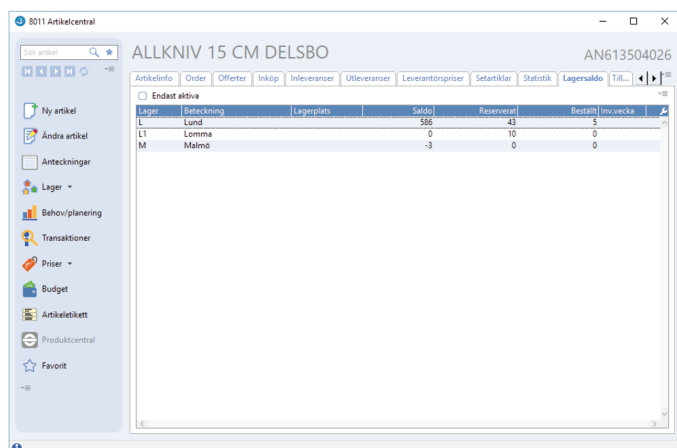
8011 Artikelcentral

Sök artikel

ALLKNIV 15 CM DELSBO

AN613504026

Artikelinfo | Order | Offerter | Inköp | Inleveranser | Utleveranser | Leverantörspriser | Setartiklar | Statistik | Lagersaldo | Till...

Endast aktiva

| Lager | Beteckning | Lagerplats | Saldo | Reserverat | Beställt | Inv.vecka |
|---|---|---|---|---|---|---|
| L | Lund | | 586 | 43 | 5 | |
| L1 | Lomma | | 0 | 10 | 0 | |
| M | Malmö | | -3 | 0 | 0 | |

Ny artikel
Ändra artikel
Anteckningar
Lager
Behov/planering
Transaktioner
Priser
Budget
Artikeletikett
Produktcentral
Favorit